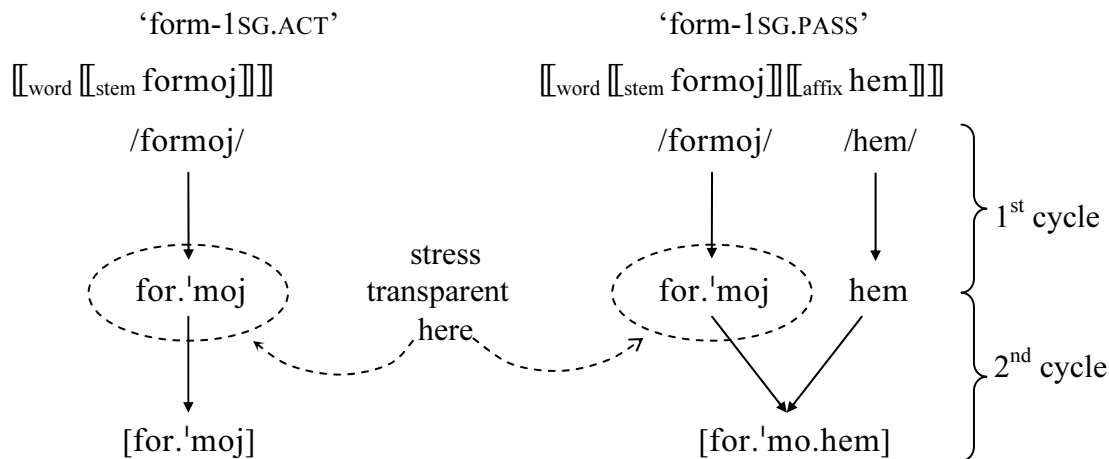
'form-1SG.ACT'

$[\![_{\text{word}} [\![_{\text{stem}}$ formoj$]\!]]\!]$

/formoj/

for.ˈmoj

[for.ˈmoj]

stress transparent here

'form-1SG.PASS'

$[\![_{\text{word}} [\![_{\text{stem}}$ formoj$]\!][\![_{\text{affix}}$ hem$]\!]]\!]$

/formoj/ /hem/

for.ˈmoj hem

[for.ˈmo.hem]

$1^{st}$ cycle

$2^{nd}$ cycle